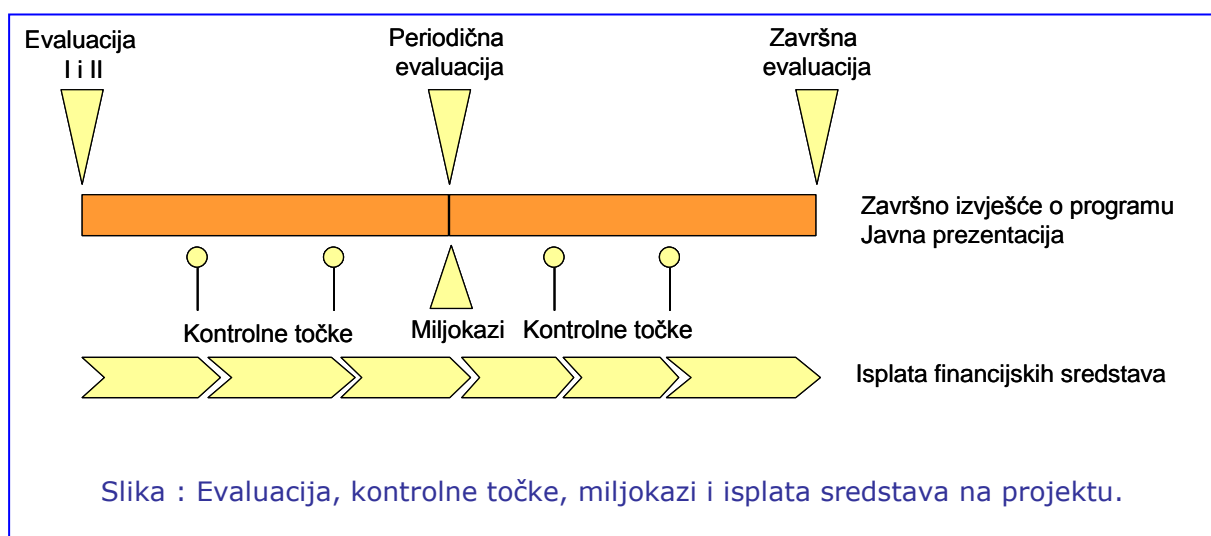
Evaluacija
I i II

Periodična
evaluacija

Završna
evaluacija

Završno izvješće o programu
Javna prezentacija

Kontrolne točke

Miljokazi

Kontrolne točke

Isplata financijskih sredstava

Slika : Evaluacija, kontrolne točke, miljokazi i isplata sredstava na projektu.